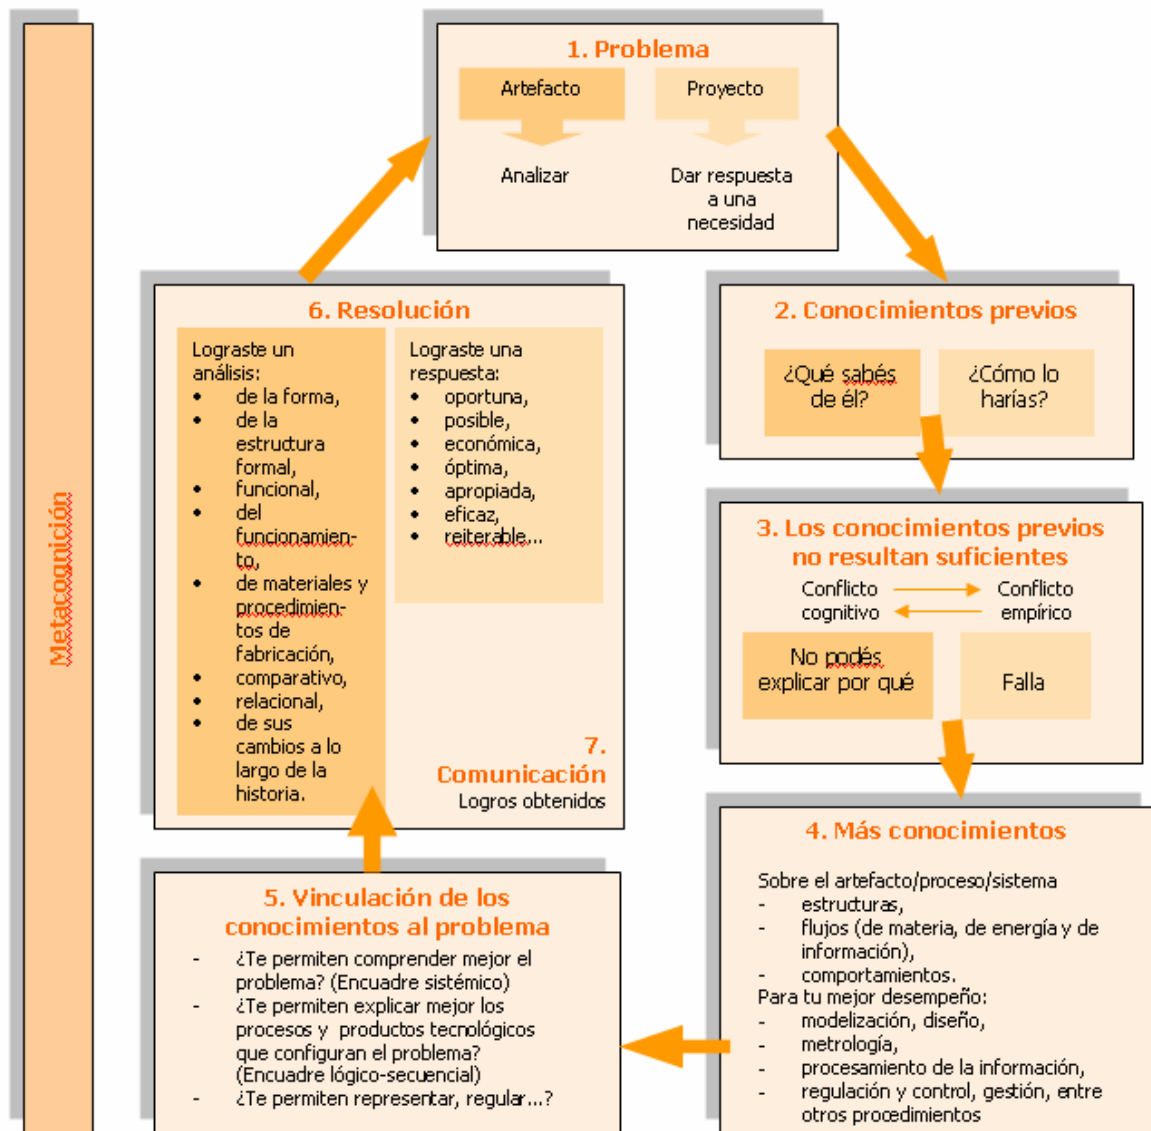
Metacognición

1. Problema

Artefacto

Proyecto

Analizar

Dar respuesta a una necesidad

2. Conocimientos previos

¿Qué sabés de él?

¿Cómo lo harías?

3. Los conocimientos previos no resultan suficientes

Conflicto cognitivo

Conflicto empírico

No podés explicar por qué

Falla

4. Más conocimientos

Sobre el artefacto/proceso/sistema
- estructuras,
- flujos (de materia, de energía y de información),
- comportamientos.

Para tu mejor desempeño:
- modelización, diseño,
- metrología,
- procesamiento de la información,
- regulación y control, gestión, entre otros procedimientos

5. Vinculación de los conocimientos al problema

- ¿Te permiten comprender mejor el problema? (Encuadre sistémico)
- ¿Te permiten explicar mejor los procesos y productos tecnológicos que configuran el problema? (Encuadre lógico-secuencial)
- ¿Te permiten representar, regular...?

6. Resolución

Lograste un análisis:
• de la forma,
• de la estructura formal,
• funcional,
• del funcionamiento,
• de materiales y procedimientos de fabricación,
• comparativo,
• relacional,
• de sus cambios a lo largo de la historia.

Lograste una respuesta:
• oportuna,
• posible,
• económica,
• óptima,
• apropiada,
• eficaz,
• reiterable...

7. Comunicación

Logros obtenidos